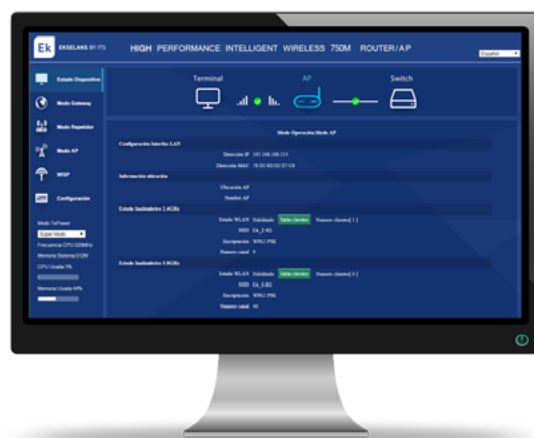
Ek EKSELANS BY ITS

HIGH PERFORMANCE INTELLIGENT WIRELESS 750M ROUTER/AP

Español

Estado Dispositivo

Modo Gateway

Modo Repetidor

Modo AP

WISP

Configuración

Modo TxPower

Super Modo

Frecuencia CPU 520MHz

Memoria Sistema 512M

CPU Usada 7%

Memoria Usada 44%

Terminal

AP

Switch

Modo Operación:Modo AP

Configuración Interfaz LAN

Dirección IP 192.168.188.253

Dirección MAC 78:D0:4D:00:E7:C8

Información ubicación

Ubicación AP

Nombre AP

Estado Inalámbrico 2.4GHz

Estado WLAN Habilitado Tabla clientes Numero clientes[1]

SSID Ek_2.4G

Encriptación WPA2-PSK

Numero canal 9

Estado Inalámbrico 5.8GHz

Estado WLAN Habilitado Tabla clientes Numero clientes[0]

SSID Ek_5.8G

Encriptación WPA2-PSK

Numero canal 36